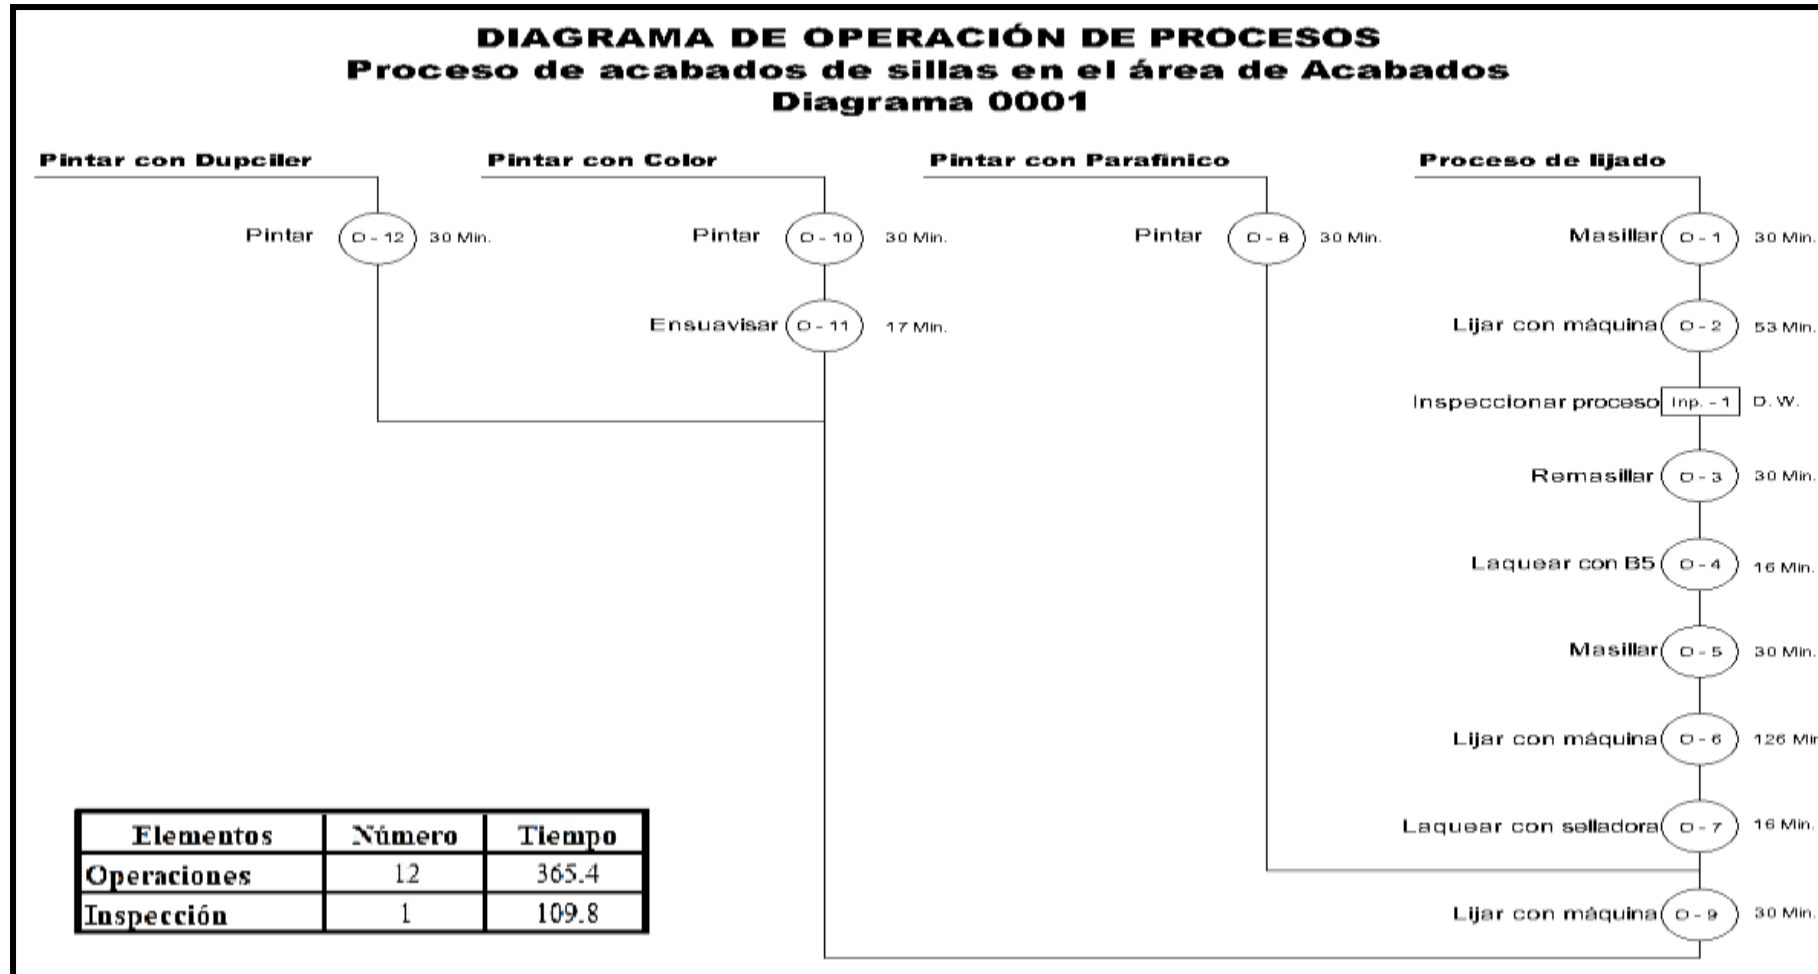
DIAGRAMA DE OPERACIÓN DE PROCESOS
Proceso de acabados de sillas en el área de Acabados
Diagrama 0001

Pintar con Dupciler
Pintar O - 12 30 Min.

Pintar con Color
Pintar O - 10 30 Min.
Ensuavisar O - 11 17 Min.

Pintar con Parafinico
Pintar O - 8 30 Min.

Proceso de lijado
Masillar O - 1 30 Min.
Lijar con máquina O - 2 53 Min.
Inspeccionar proceso Inp. - 1 D. W.
Remasillar O - 3 30 Min.
Laquear con B5 O - 4 16 Min.
Masillar O - 5 30 Min.
Lijar con máquina O - 6 126 Mi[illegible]
Laquear con selladora O - 7 16 Min.
Lijar con máquina O - 9 30 Min.

| Elementos | Número | Tiempo |
|---|---|---|
| Operaciones | 12 | 365.4 |
| Inspección | 1 | 109.8 |